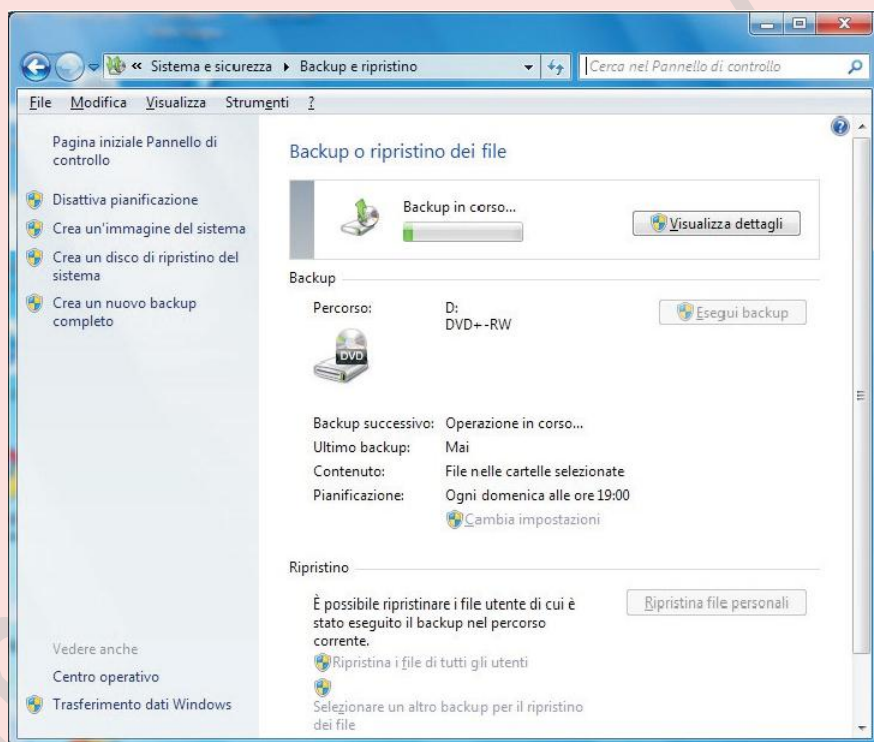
« Sistema e sicurezza ▸ Backup e ripristino

Cerca nel Pannello di controllo

File Modifica Visualizza Strumenti ?

Pagina iniziale Pannello di controllo

Disattiva pianificazione

Crea un'immagine del sistema

Crea un disco di ripristino del sistema

Crea un nuovo backup completo

Vedere anche

Centro operativo

Trasferimento dati Windows

Backup o ripristino dei file

Backup in corso...

Visualizza dettagli

Backup

Percorso: D: DVD+-RW

DVD

Esegui backup

| | |
|---|---|
| Backup successivo: | Operazione in corso... |
| Ultimo backup: | Mai |
| Contenuto: | File nelle cartelle selezionate |
| Pianificazione: | Ogni domenica alle ore 19:00 |

Cambia impostazioni

Ripristino

È possibile ripristinare i file utente di cui è stato eseguito il backup nel percorso corrente.

Ripristina file personali

Ripristina i file di tutti gli utenti

Selezionare un altro backup per il ripristino dei file